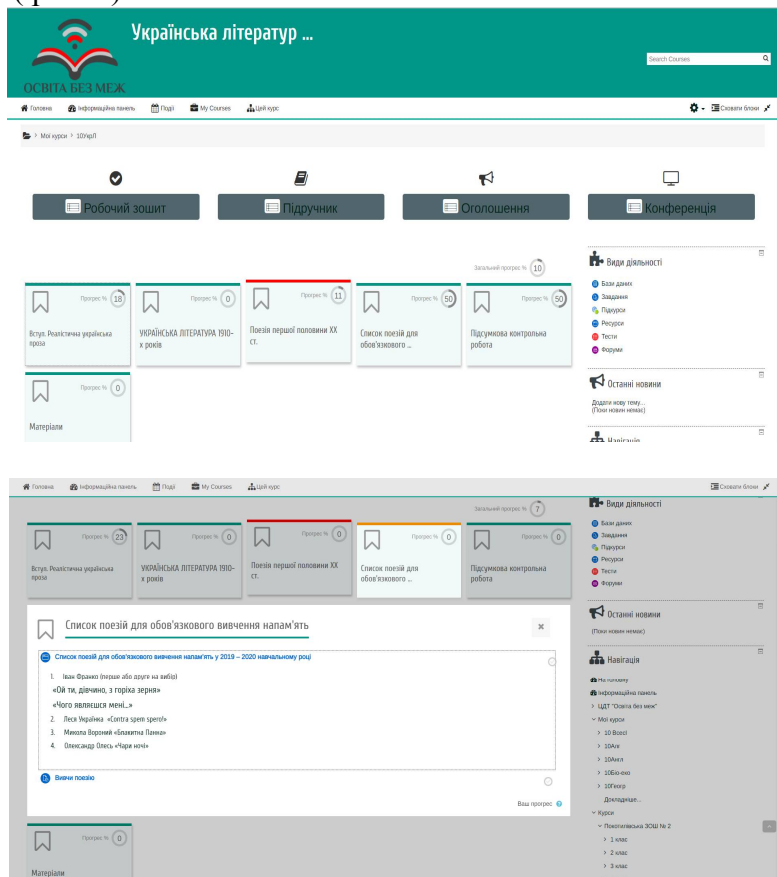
ОСВІТА БЕЗ МЕЖ

Українська літератур ...

Search Courses

Головна Інформаційна панель Події My Courses Цей курс

Сховати блоки

Мої курси > 10УкрЛ

Робочий зошит

Підручник

Оголошення

Конференція

Загальний прогрес % 10

Прогрес % 18
Вступ. Реалістична українська проза

Прогрес % 0
УКРАЇНСЬКА ЛІТЕРАТУРА 1910-х років

Прогрес % 11
Поезія першої половини XX ст.

Прогрес % 50
Список поезій для обов'язкового ...

Прогрес % 50
Підсумкова контрольна робота

Прогрес % 0
Матеріали

Види діяльності
Бази даних
Завдання
Підкурси
Ресурси
Тести
Форуми

Останні новини
Додати нову тему...
(Поки новин немає)

Навігація

Головна Інформаційна панель Події My Courses Цей курс

Сховати блоки

Загальний прогрес % 7

Прогрес % 23
Вступ. Реалістична українська проза

Прогрес % 0
УКРАЇНСЬКА ЛІТЕРАТУРА 1910-х років

Прогрес % 0
Поезія першої половини XX ст.

Прогрес % 0
Список поезій для обов'язкового ...

Прогрес % 0
Підсумкова контрольна робота

Список поезій для обов'язкового вивчення напам'ять

Список поезій для обов'язкового вивчення напам'ять у 2019 – 2020 навчальному році

1. Іван Франко (перше або друге на вибір)
«Ой ти, дівчино, з горіха зерня»
«Чого являєшся мені...»
2. Леся Українка «Contra spem spero!»
3. Микола Вороний «Блакитна Панна»
4. Олександр Олесь «Чари ночі»

Вивчи поезію

Ваш прогрес

Прогрес % 0
Матеріали

Види діяльності
Бази даних
Завдання
Підкурси
Ресурси
Тести
Форуми

Останні новини
(Поки новин немає)

Навігація
На головну
Інформаційна панель
> ЦДТ "Освіта без меж"
Мої курси
> 10 Всесі
> 10Англ
> 10Англ
> 10Біо-еко
> 10Геогр
Докладніше...
Курси
Покотилівська ЗОШ № 2
> 1 клас
> 2 клас
> 3 клас